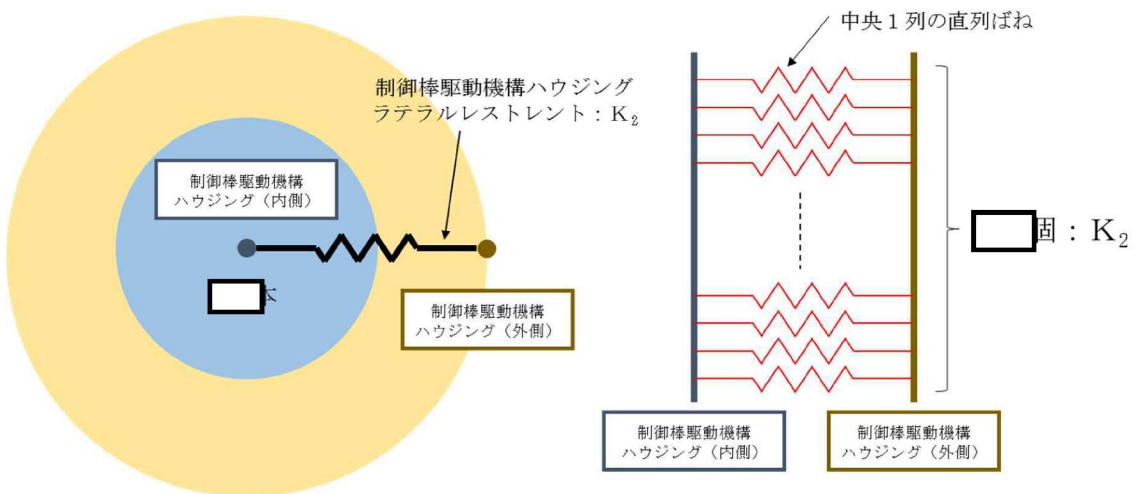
制御棒駆動機構ハウジング
ラテラルレストレント：$K_2$

制御棒駆動機構
ハウジング（内側）

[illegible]本

制御棒駆動機構
ハウジング（外側）

中央１列の直列ばね

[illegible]個：$K_2$

制御棒駆動機構
ハウジング（内側）

制御棒駆動機構
ハウジング（外側）